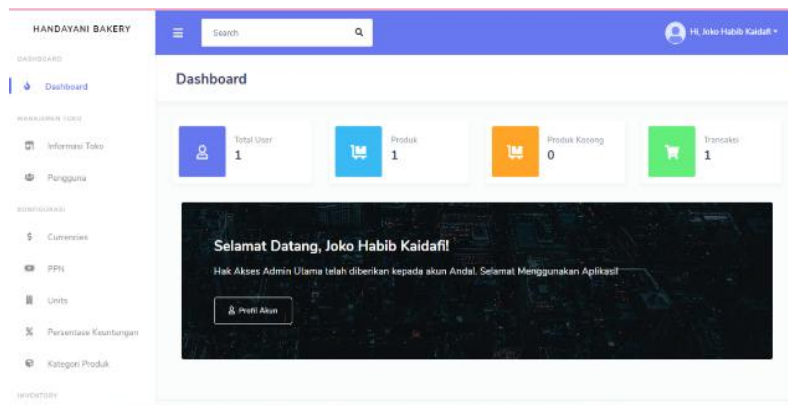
HANDAYANI BAKERY

DASHBOARD

Dashboard

MANAJEMEN TOKO

Informasi Toko

Pengguna

KONFIGURASI

$ Currencies

PPN

Units

% Persentase Keuntungan

Kategori Produk

INVENTORY

Search

Hi, Joko Habib Kaidafi

Dashboard

Total User
1

Produk
1

Produk Kosong
0

Transaksi
1

Selamat Datang, Joko Habib Kaidafi!

Hak Akses Admin Utama telah diberikan kepada akun Anda!. Selamat Menggunakan Aplikasi!

Profil Akun